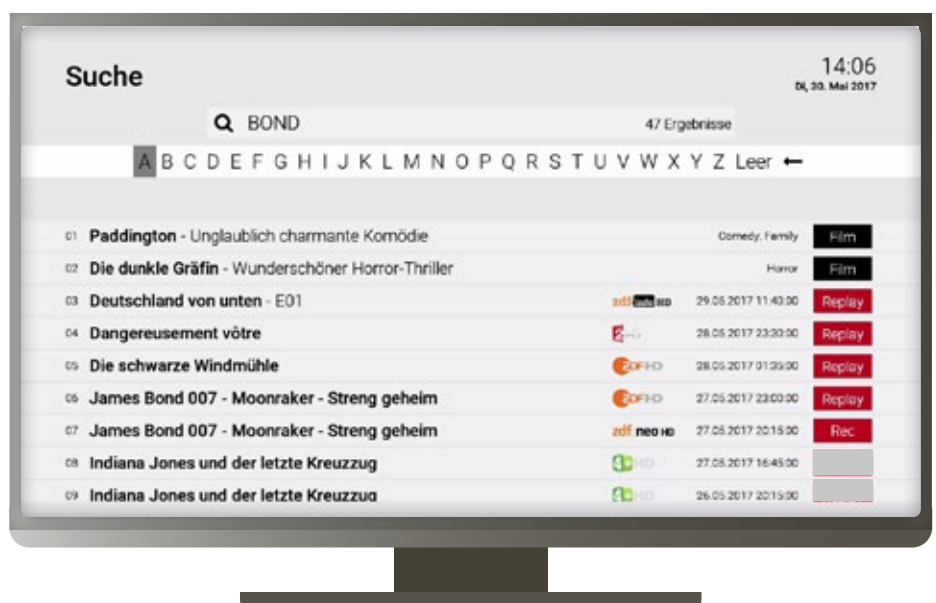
Suche

14:06
Di, 30. Mai 2017

BOND

47 Ergebnisse

A B C D E F G H I J K L M N O P Q R S T U V W X Y Z Leer ←

| | | | | |
|---|---|---|---|---|
| 01 | **Paddington** - Unglaublich charmante Komödie | | Comedy, Family | Film |
| 02 | **Die dunkle Gräfin** - Wunderschöner Horror-Thriller | | Horror | Film |
| 03 | **Deutschland von unten** - E01 | zdf info HD | 29.05.2017 11:40:00 | Replay |
| 04 | **Dangereusement vôtre** | | 28.05.2017 23:30:00 | Replay |
| 05 | **Die schwarze Windmühle** | ZDF HD | 28.05.2017 01:35:00 | Replay |
| 06 | **James Bond 007 - Moonraker - Streng geheim** | ZDF HD | 27.05.2017 23:00:00 | Replay |
| 07 | **James Bond 007 - Moonraker - Streng geheim** | zdf neo HD | 27.05.2017 20:15:00 | Rec |
| 08 | **Indiana Jones und der letzte Kreuzzug** | HD | 27.05.2017 16:45:00 | |
| 09 | **Indiana Jones und der letzte Kreuzzug** | HD | 26.05.2017 20:15:00 | |